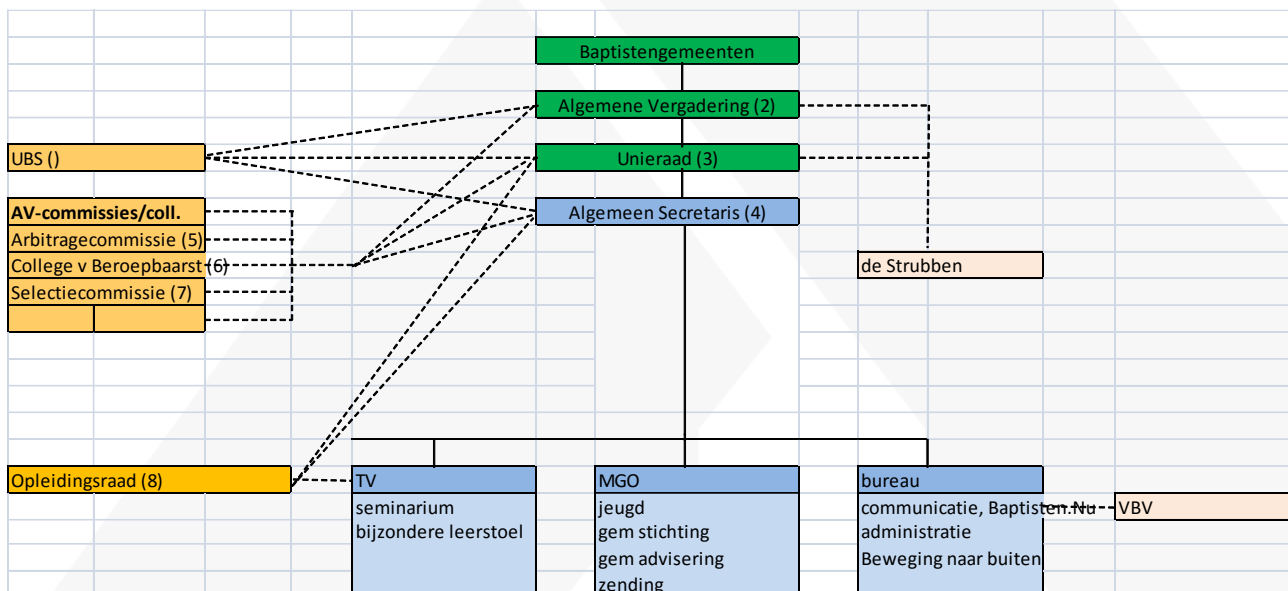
Baptistengemeenten

Algemene Vergadering (2)

Unieraad (3)

Algemeen Secretaris (4)

UBS ()

AV-commissies/coll.
Arbitragecommissie (5)
College v Beroepbaarst (6)
Selectiecommissie (7)

de Strubben

Opleidingsraad (8)

TV
seminarium
bijzondere leerstoel

MGO
jeugd
gem stichting
gem advisering
zending

bureau
communicatie, Baptisten.Nu
administratie
Beweging naar buiten

VBV